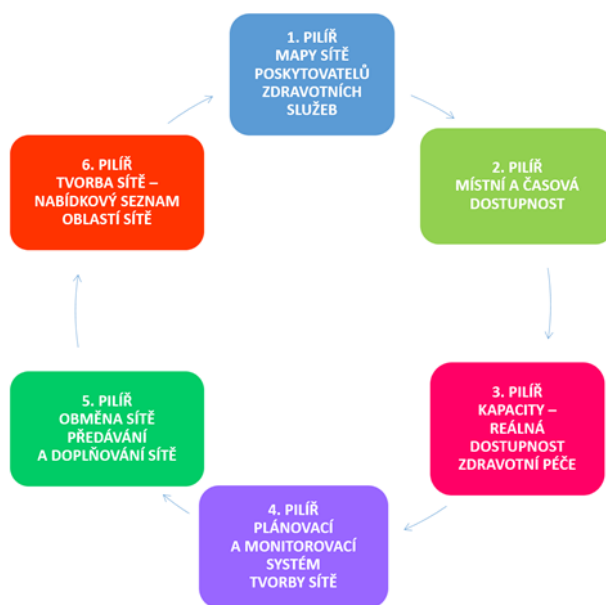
1. PILÍŘ
MAPY SÍTĚ POSKYTOVATELŮ ZDRAVOTNÍCH SLUŽEB

2. PILÍŘ
MÍSTNÍ A ČASOVÁ DOSTUPNOST

3. PILÍŘ
KAPACITY – REÁLNÁ DOSTUPNOST ZDRAVOTNÍ PÉČE

4. PILÍŘ
PLÁNOVACÍ A MONITOROVACÍ SYSTÉM TVORBY SÍTĚ

5. PILÍŘ
OBMĚNA SÍTĚ PŘEDÁVÁNÍ A DOPLŇOVÁNÍ SÍTĚ

6. PILÍŘ
TVORBA SÍTĚ – NABÍDKOVÝ SEZNAM OBLASTÍ SÍTĚ